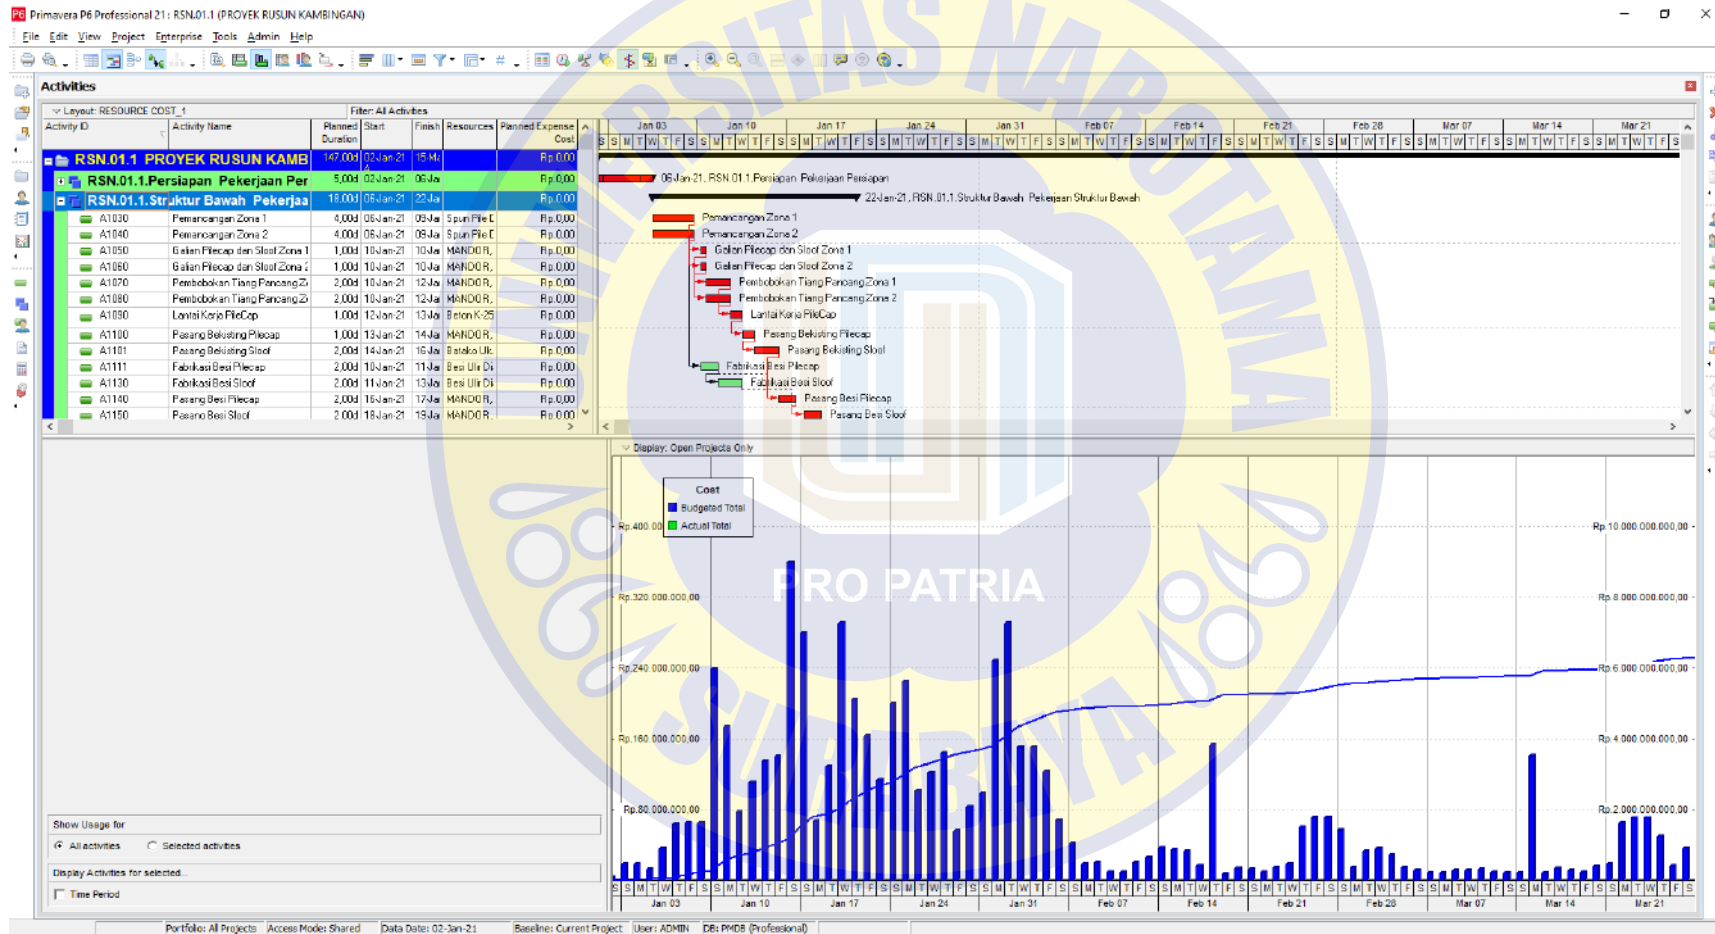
Primavera P6 Professional 21 : RSN.01.1 (PROYEK RUSUN KAMBINGAN)

File Edit View Project Enterprise Tools Admin Help

Activities

Layout: RESOURCE COST_1
Filter: All Activities

| Activity ID | Activity Name | Planned Duration | Start | Finish | Resources | Planned Expense Cost |
|---|---|---|---|---|---|---|
| RSN.01.1 PROYEK RUSUN KAMB | | 147,00d | 02-Jan-21 | 15-M | | Rp.0,00 |
| RSN.01.1.Persiapan Pekerjaan Per | | 5,00d | 02-Jan-21 | 06-Ja | | Rp.0,00 |
| RSN.01.1.Struktur Bawah Pekerjaa | | 18,00d | 06-Jan-21 | 22-Ja | | Rp.0,00 |
| A1030 | Pemancangan Zona 1 | 4,00d | 06-Jan-21 | 09-Ja | Spun Pile D | Rp.0,00 |
| A1040 | Pemancangan Zona 2 | 4,00d | 06-Jan-21 | 09-Ja | Spun Pile D | Rp.0,00 |
| A1050 | Galian Pilecap dan Sloof Zona 1 | 1,00d | 10-Jan-21 | 10-Ja | MANDOR, | Rp.0,00 |
| A1060 | Galian Pilecap dan Sloof Zona 2 | 1,00d | 10-Jan-21 | 10-Ja | MANDOR, | Rp.0,00 |
| A1070 | Pembobokan Tiang Pancang Zo | 2,00d | 10-Jan-21 | 12-Ja | MANDOR, | Rp.0,00 |
| A1080 | Pembobokan Tiang Pancang Zo | 2,00d | 10-Jan-21 | 12-Ja | MANDOR, | Rp.0,00 |
| A1090 | Lantai Kerja PileCap | 1,00d | 12-Jan-21 | 13-Ja | Beton K-25 | Rp.0,00 |
| A1100 | Pasang Bekisting Pilecap | 1,00d | 13-Jan-21 | 14-Ja | MANDOR, | Rp.0,00 |
| A1101 | Pasang Bekisting Sloof | 2,00d | 14-Jan-21 | 16-Ja | Batako Ula | Rp.0,00 |
| A1111 | Fabrikasi Besi Pilecap | 2,00d | 10-Jan-21 | 11-Ja | Besi Ulir Di | Rp.0,00 |
| A1130 | Fabrikasi Besi Sloof | 2,00d | 11-Jan-21 | 13-Ja | Besi Ulir Di | Rp.0,00 |
| A1140 | Pasang Besi Pilecap | 2,00d | 16-Jan-21 | 17-Ja | MANDOR, | Rp.0,00 |
| A1150 | Pasang Besi Sloof | 2,00d | 18-Jan-21 | 19-Ja | MANDOR, | Rp.0,00 |

Jan 03 Jan 10 Jan 17 Jan 24 Jan 31 Feb 07 Feb 14 Feb 21 Feb 28 Mar 07 Mar 14 Mar 21

06-Jan-21, RSN.01.1.Persiapan Pekerjaan Persiapan
22-Jan-21, RSN.01.1.Struktur Bawah Pekerjaan Struktur Bawah
Pemancangan Zona 1
Pemancangan Zona 2
Galian Pilecap dan Sloof Zona 1
Galian Pilecap dan Sloof Zona 2
Pembobokan Tiang Pancang Zona 1
Pembobokan Tiang Pancang Zona 2
Lantai Kerja PileCap
Pasang Bekisting Pilecap
Pasang Bekisting Sloof
Fabrikasi Besi Pilecap
Fabrikasi Besi Sloof
Pasang Besi Pilecap
Pasang Besi Sloof

Display: Open Projects Only

Cost
Budgeted Total
Actual Total

Rp.400.00
Rp.320.000.000,00
Rp.240.000.000,00
Rp.160.000.000,00
Rp.80.000.000,00

Rp.10.000.000.000,00
Rp.8.000.000.000,00
Rp.6.000.000.000,00
Rp.4.000.000.000,00
Rp.2.000.000.000,00

PRO PATRIA

Show Usage for
All activities
Selected activities
Display Activities for selected...
Time Period

Portfolio: All Projects | Access Mode: Shared | Data Date: 02-Jan-21 | Baseline: Current Project | User: ADMIN | DB: PMDB (Professional)